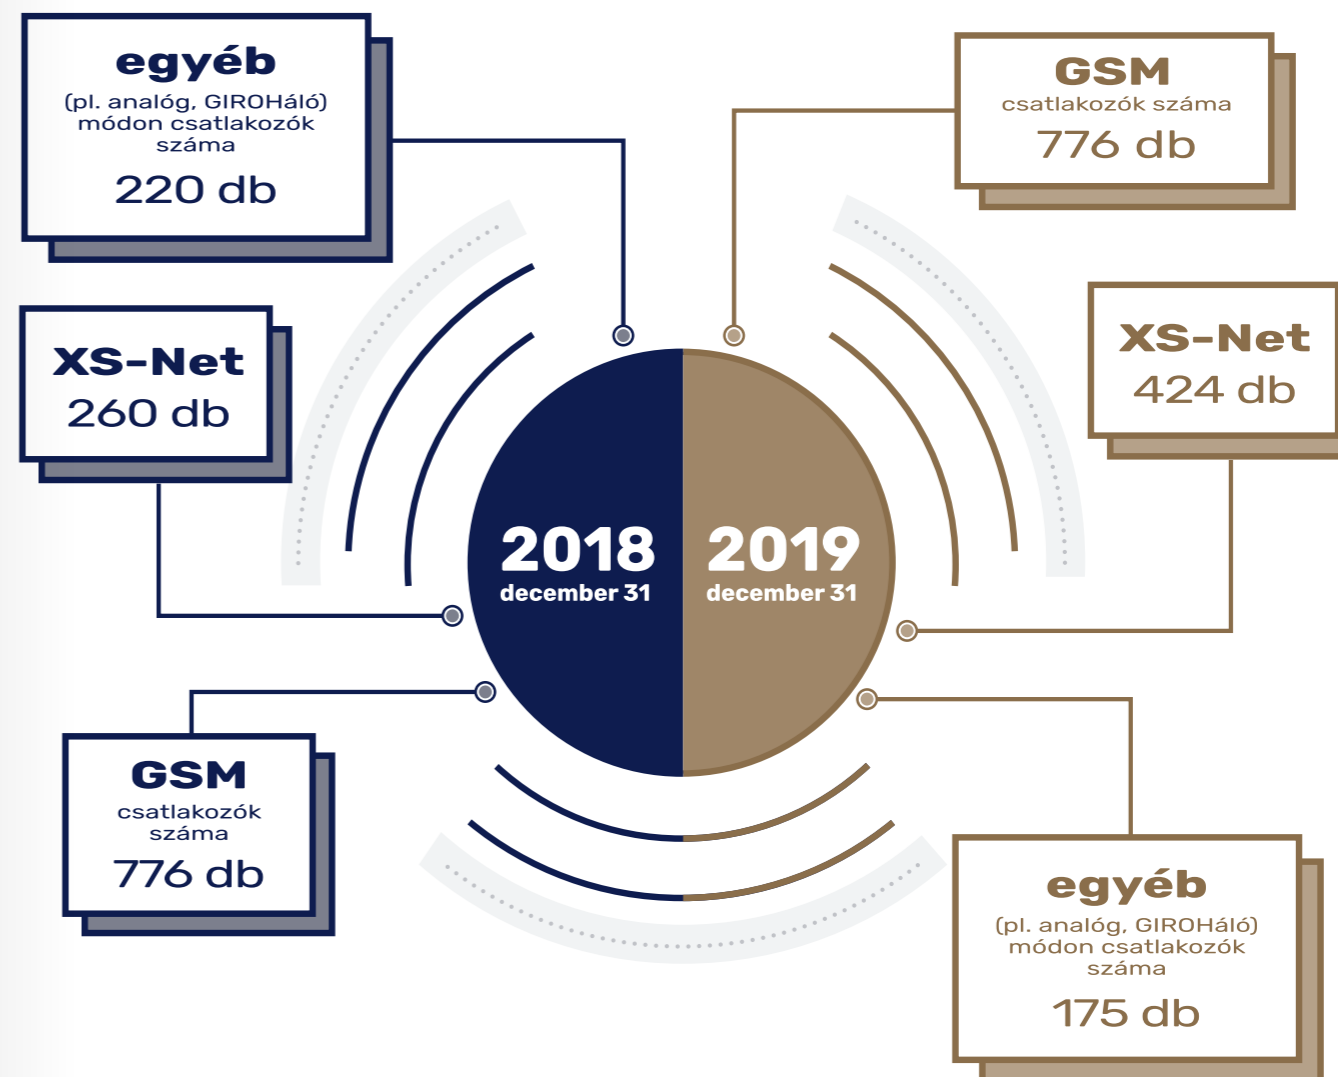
egyéb
(pl. analóg, GIROHáló) módon csatlakozók száma
220 db

XS-Net
260 db

GSM
csatlakozók száma
776 db

GSM
csatlakozók száma
776 db

XS-Net
424 db

2018
december 31

2019
december 31

egyéb
(pl. analóg, GIROHáló) módon csatlakozók száma
175 db